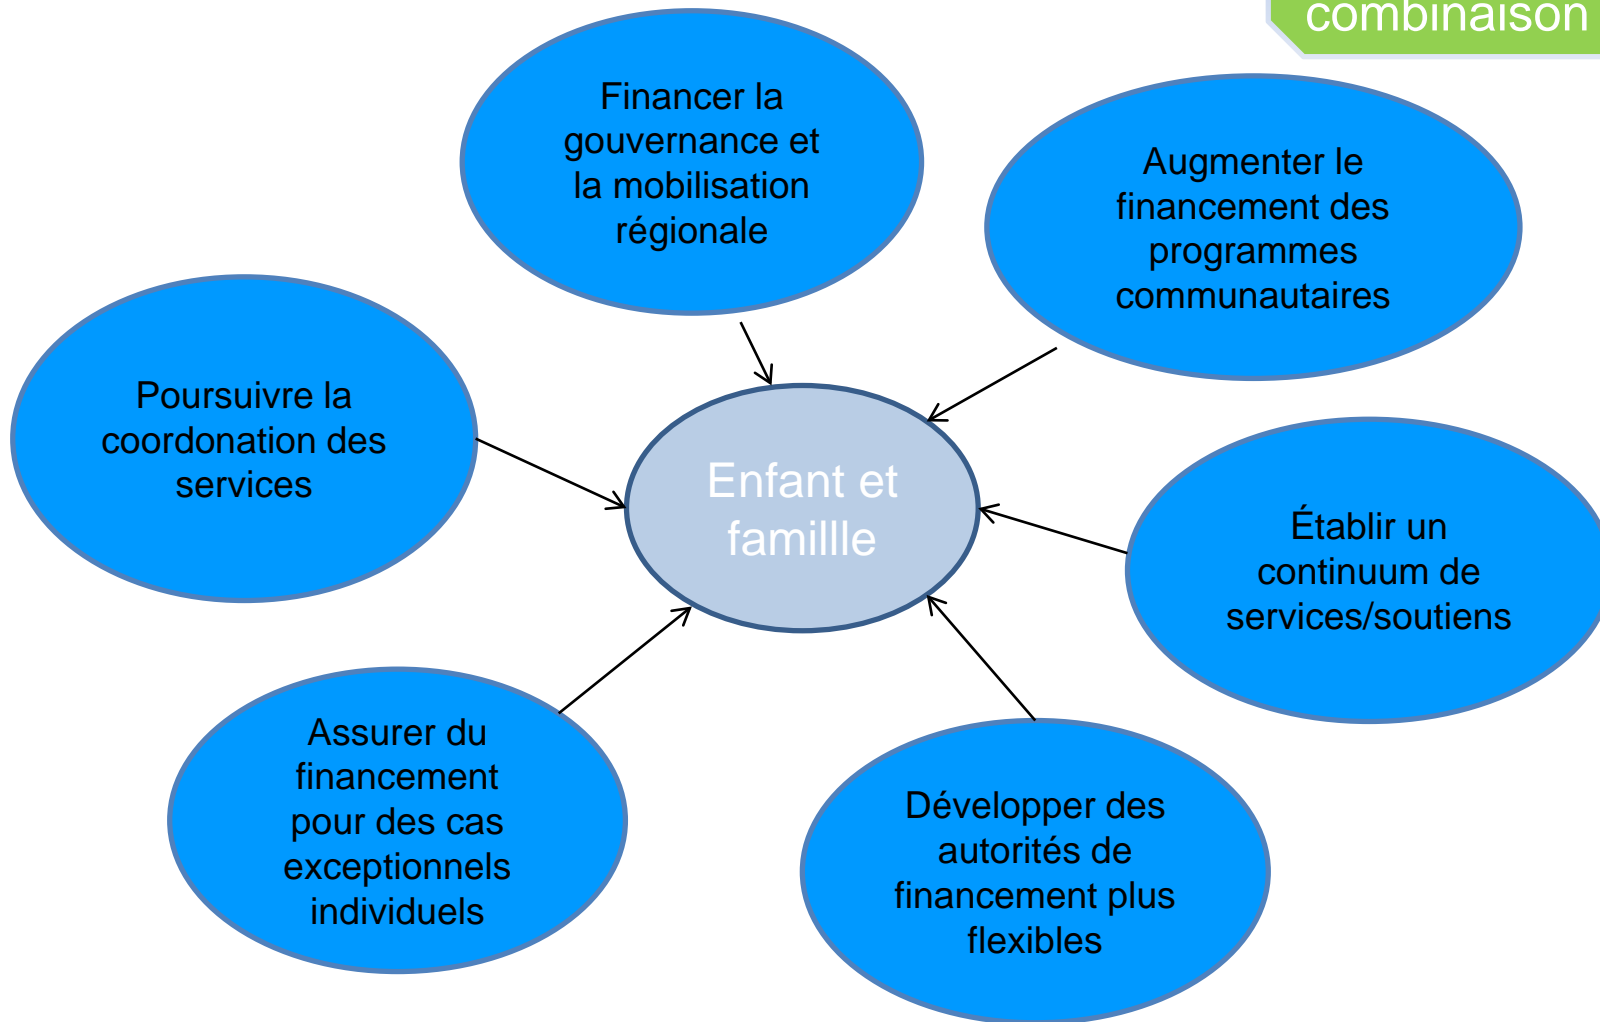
combinaison

Financer la gouvernance et la mobilisation régionale

Augmenter le financement des programmes communautaires

Poursuivre la coordonation des services

Enfant et famillle

Établir un continuum de services/soutiens

Assurer du financement pour des cas exceptionnels individuels

Développer des autorités de financement plus flexibles